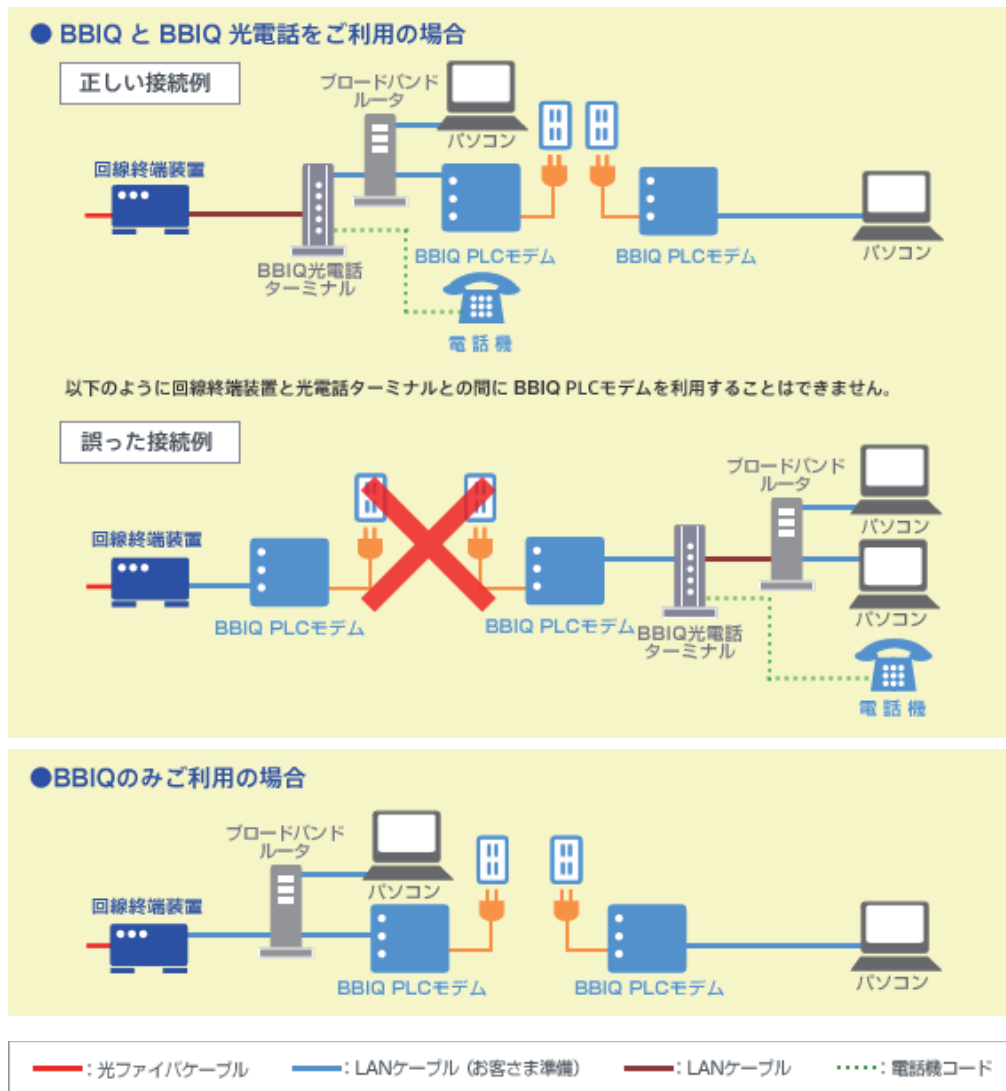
● BBIQ と BBIQ 光電話をご利用の場合

正しい接続例

ブロードバンドルータ

パソコン

回線終端装置

BBIQ光電話ターミナル

BBIQ PLCモデム

BBIQ PLCモデム

パソコン

電話機

以下のように回線終端装置と光電話ターミナルとの間に BBIQ PLCモデムを利用することはできません。

誤った接続例

ブロードバンドルータ

パソコン

回線終端装置

BBIQ PLCモデム

BBIQ PLCモデム

BBIQ光電話ターミナル

パソコン

電話機

●BBIQのみご利用の場合

ブロードバンドルータ

パソコン

回線終端装置

BBIQ PLCモデム

BBIQ PLCモデム

パソコン

: 光ファイバケーブル　: LANケーブル（お客さま準備）　: LANケーブル　: 電話機コード